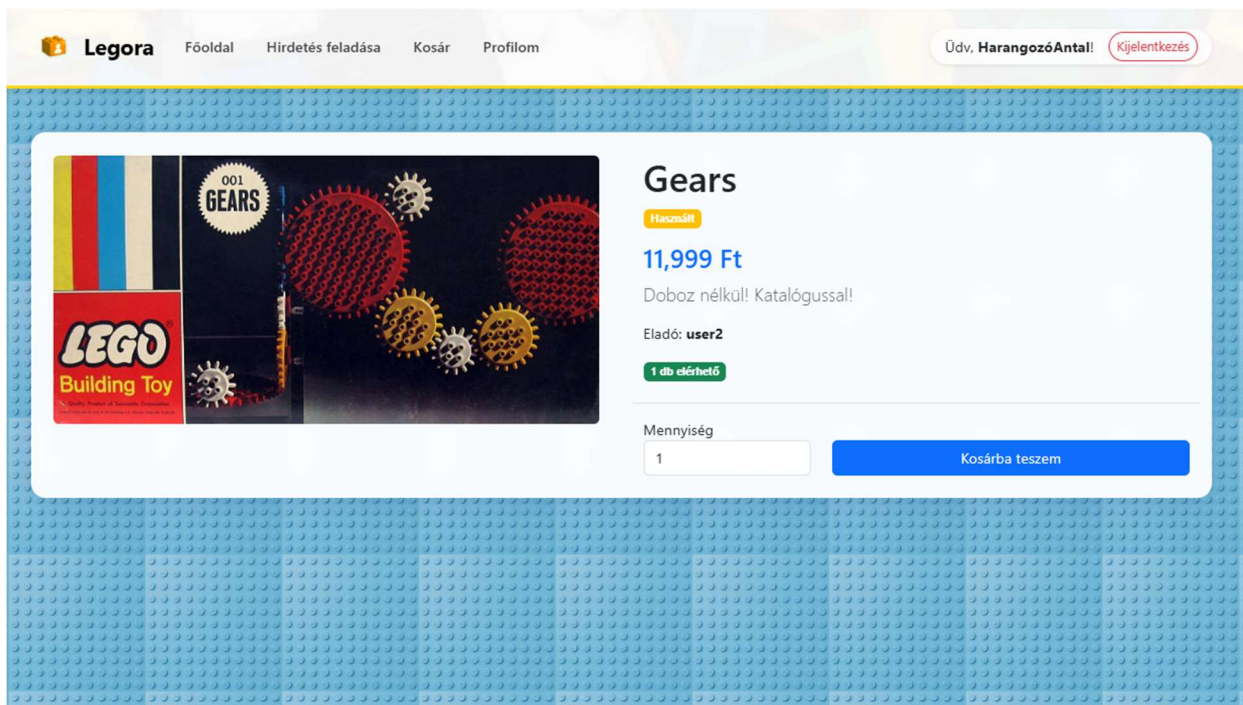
Legora Főoldal Hirdetés feladása Kosár Profilom

Üdv, HarangozóAntal! Kijelentkezés

001 GEARS

LEGO Building Toy

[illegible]

Gears

Használt

11,999 Ft

Doboz nélkül! Katalógussal!

Eladó: user2

1 db elérhető

Mennyiség

1

Kosárba teszem